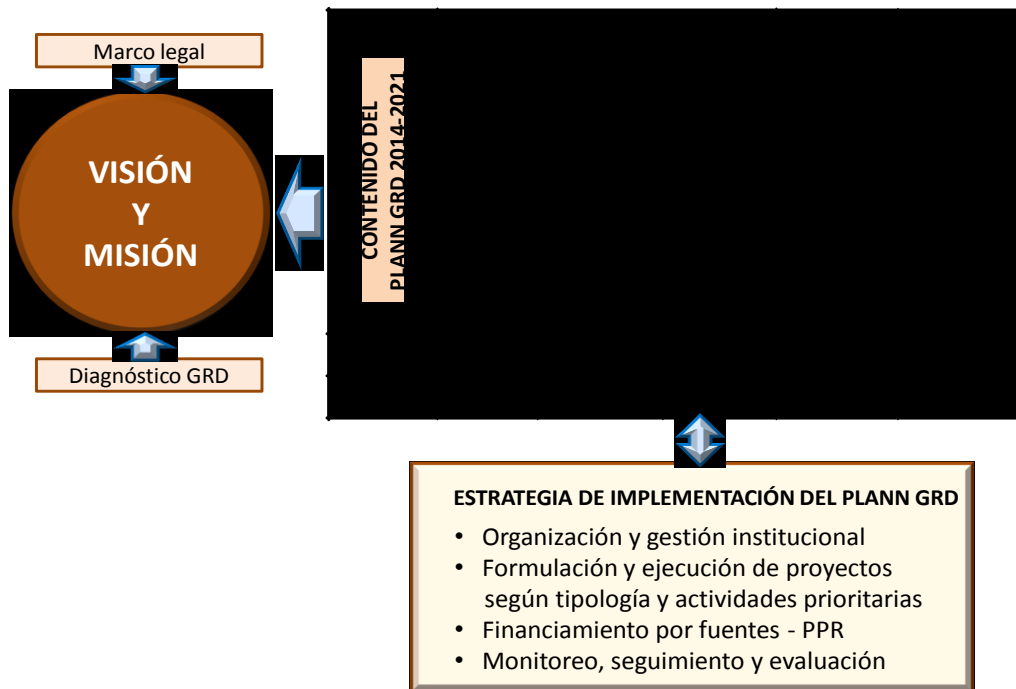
Marco legal

VISIÓN
Y
MISIÓN

Diagnóstico GRD

CONTENIDO DEL PLANN GRD 2014-2021

ESTRATEGIA DE IMPLEMENTACIÓN DEL PLANN GRD

• Organización y gestión institucional
• Formulación y ejecución de proyectos según tipología y actividades prioritarias
• Financiamiento por fuentes - PPR
• Monitoreo, seguimiento y evaluación